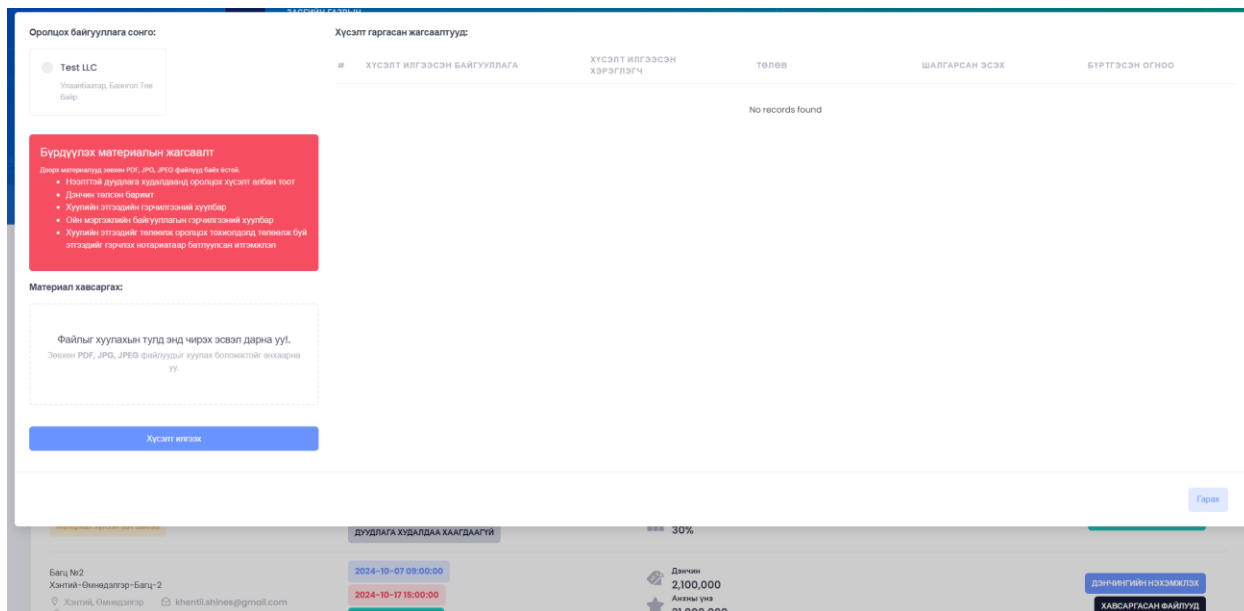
Оролцох байгууллага сонго:

Test LLC

Улаанбаатар, Баянгол Төв Байр

Бүрдүүлэх материалын жагсаалт

Доорх материалууд зөвхөн PDF, JPG, JPEG файлууд байх ёстой.

- Нээлттэй дуудлага худалдаанд оролцох хүсэлт албан тоот
- Дэнчин төлсөн баримт
- Хуулийн этгээдийн гэрчилгээний хуулбар
- Ойн мэргэжлийн байгууллагын гэрчилгээний хуулбар
- Хуулийн этгээдийг төлөөлж оролцох тохиолдолд төлөөлж буй этгээдийг гэрчлэх нотариатаар баталгаажуулсан итгэмжлэл

Материал хавсаргах:

Файлыг хуулахын тулд энд чирэх эсвэл дарна уу!.

Зөвхөн PDF, JPG, JPEG файлуудыг хуулах боломжтойг анхаарна уу.

Хүсэлт илгээх

Хүсэлт гаргасан жагсаалтууд:

| # | ХҮСЭЛТ ИЛГЭЭСЭН БАЙГУУЛЛАГА | ХҮСЭЛТ ИЛГЭЭСЭН ХЭРЭГЛЭГЧ | ТӨЛӨВ | ШАЛГАРСАН ЭСЭХ | БҮРТГЭСЭН ОГНОО |
|---|---|---|---|---|---|
| No records found | | | | | |

Гарах

ДУУДЛАГА ХУДАЛДАА ХААГДААГҮЙ

30%

Багц №2
Хэнтий-Өмнөдэлгэр-Багц-2
Хэнтий, Өмнөдэлгэр khentii.shines@gmail.com

2024-10-07 09:00:00
2024-10-17 15:00:00

Дэнчин
2,100,000
Анхны үнэ

ДЭНЧИНГИЙН НЭХЭМЖЛЭХ
ХАВСАРГАСАН ФАЙЛУУД